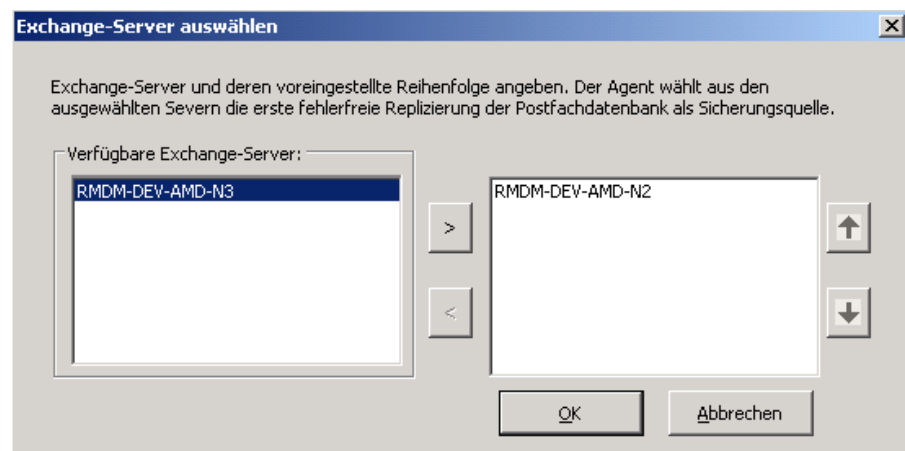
Exchange-Server auswählen

Exchange-Server und deren voreingestellte Reihenfolge angeben. Der Agent wählt aus den ausgewählten Severn die erste fehlerfreie Replizierung der Postfachdatenbank als Sicherungsquelle.

Verfügbare Exchange-Server:

RMDM-DEV-AMD-N3

>

<

RMDM-DEV-AMD-N2

OK

Abbrechen